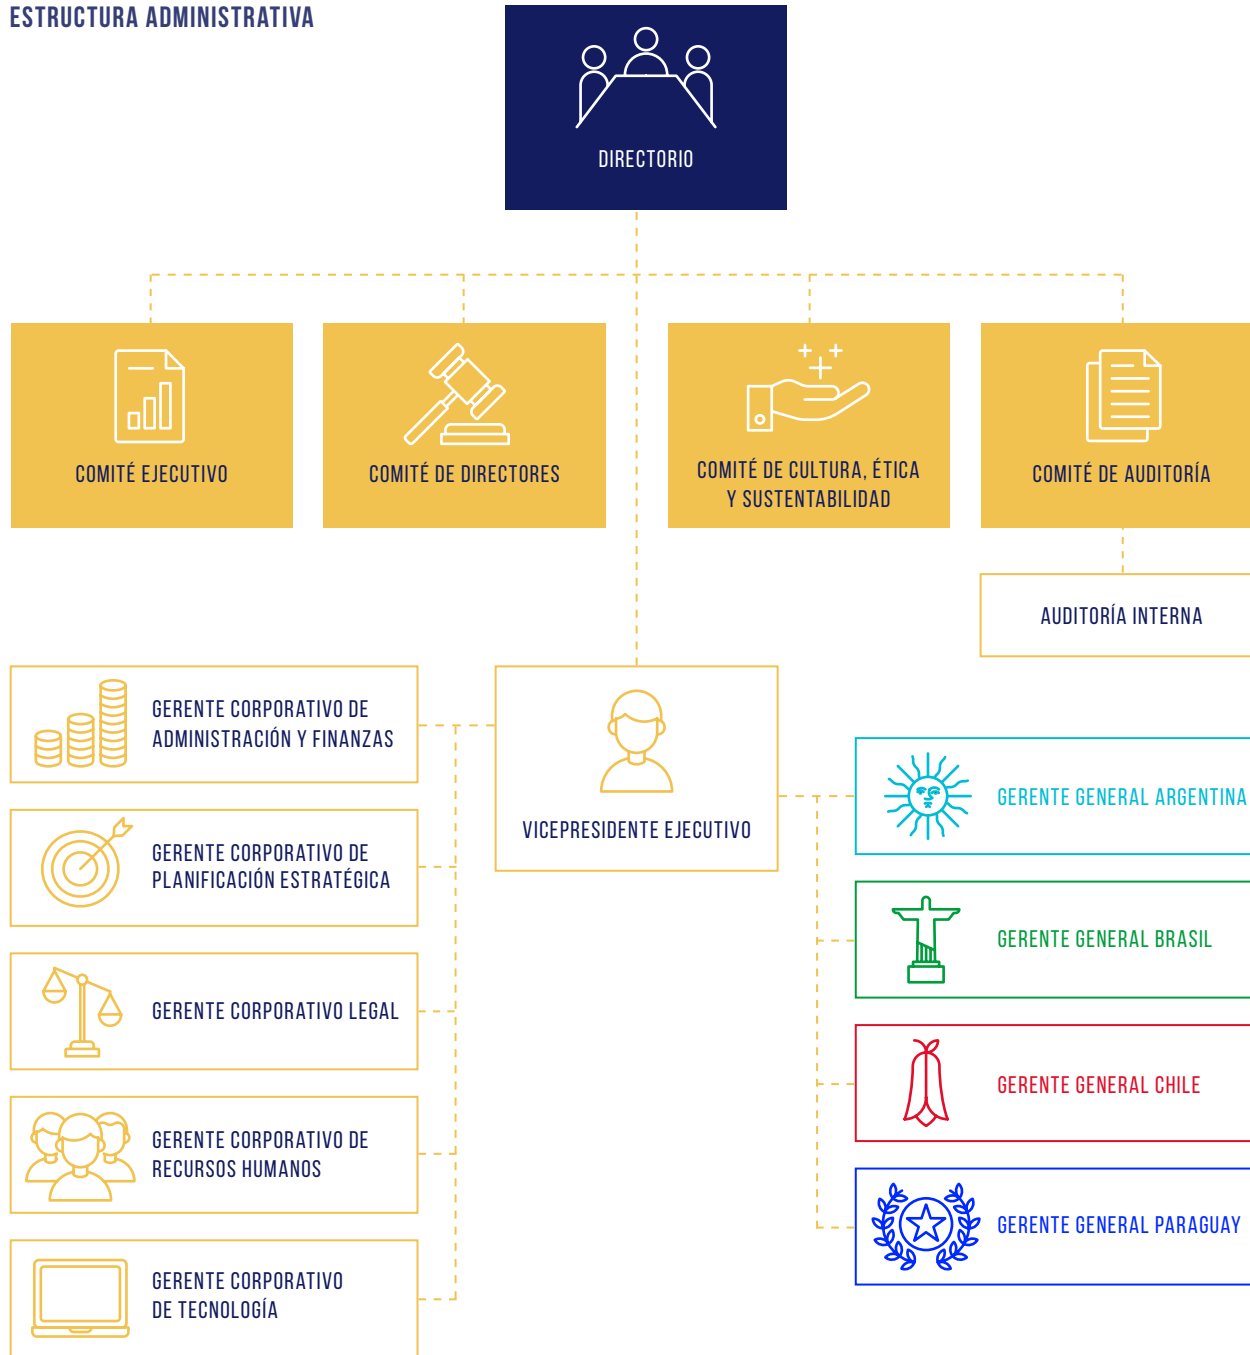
ESTRUCTURA ADMINISTRATIVA

DIRECTORIO

COMITÉ EJECUTIVO

COMITÉ DE DIRECTORES

COMITÉ DE CULTURA, ÉTICA Y SUSTENTABILIDAD

COMITÉ DE AUDITORÍA

AUDITORÍA INTERNA

GERENTE CORPORATIVO DE ADMINISTRACIÓN Y FINANZAS

VICEPRESIDENTE EJECUTIVO

GERENTE GENERAL ARGENTINA

GERENTE CORPORATIVO DE PLANIFICACIÓN ESTRATÉGICA

GERENTE GENERAL BRASIL

GERENTE CORPORATIVO LEGAL

GERENTE GENERAL CHILE

GERENTE CORPORATIVO DE RECURSOS HUMANOS

GERENTE GENERAL PARAGUAY

GERENTE CORPORATIVO DE TECNOLOGÍA